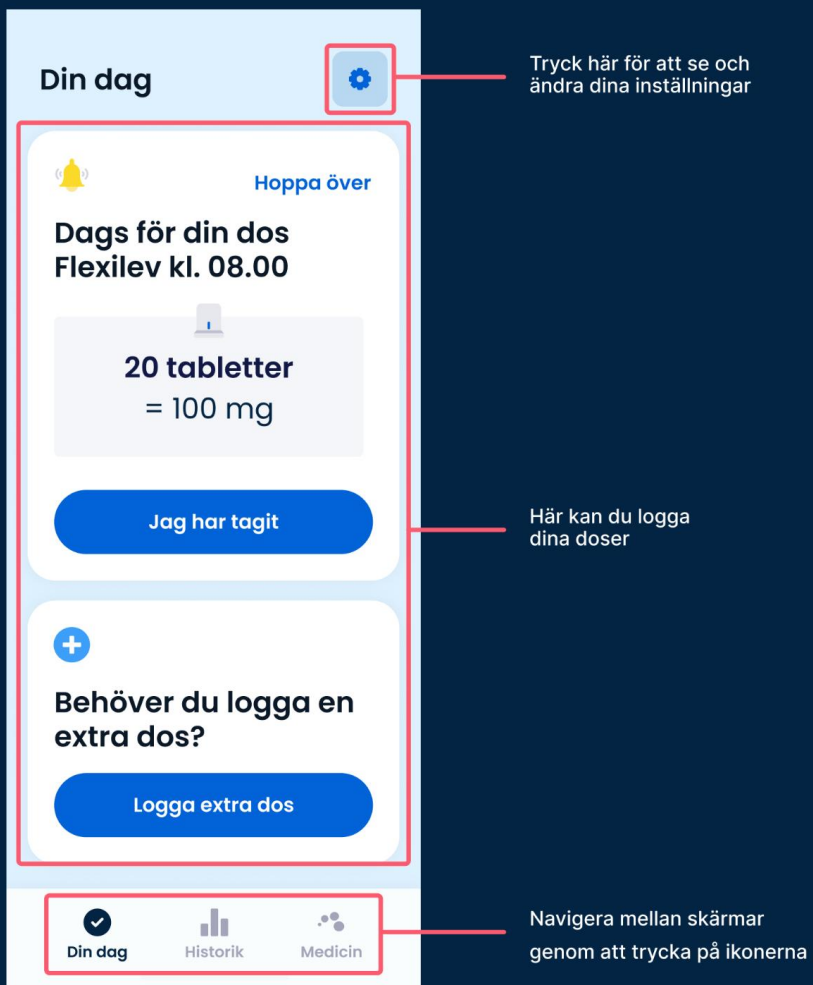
Din dag

Tryck här för att se och ändra dina inställningar

Hoppa över

Dags för din dos Flexilev kl. 08.00

20 tabletter
= 100 mg

Jag har tagit

Här kan du logga dina doser

Behöver du logga en extra dos?

Logga extra dos

Din dag
Historik
Medicin

Navigera mellan skärmar genom att trycka på ikonerna